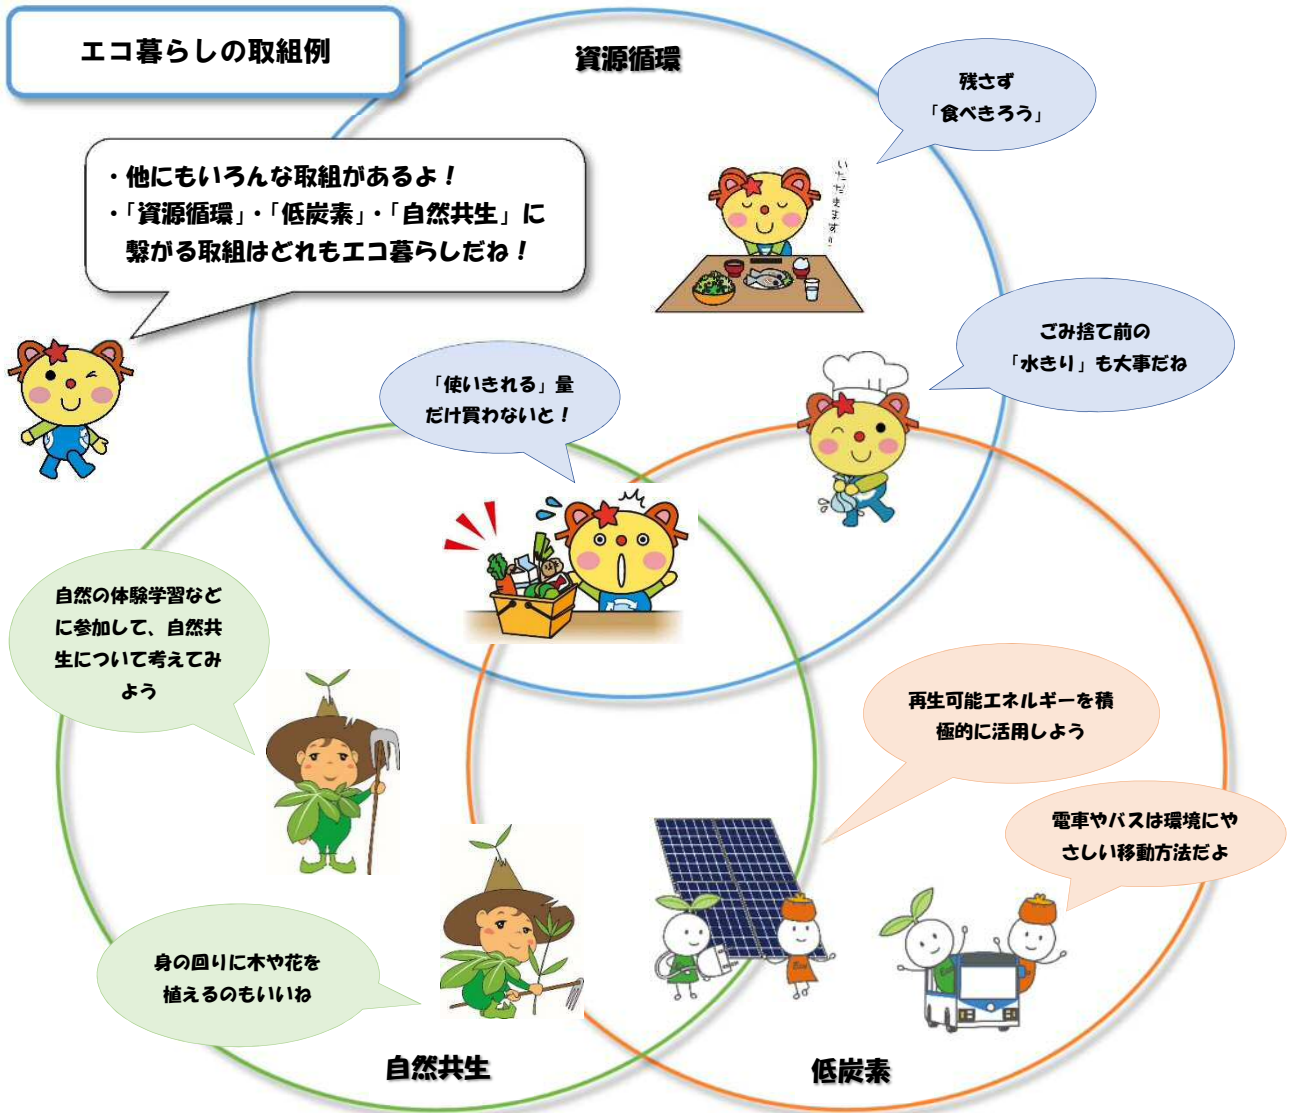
エコ暮らしの取組例

資源循環

・他にもいろんな取組があるよ！
・「資源循環」・「低炭素」・「自然共生」に繋がる取組はどれもエコ暮らしだね！

残さず
「食べきろう」

いただきます！

ごみ捨て前の
「水きり」も大事だね

「使いきれる」量
だけ買わないと！

自然の体験学習などに参加して、自然共生について考えてみよう

再生可能エネルギーを積極的に活用しよう

電車やバスは環境にやさしい移動方法だよ

身の回りに木や花を植えるのもいいね

自然共生

低炭素